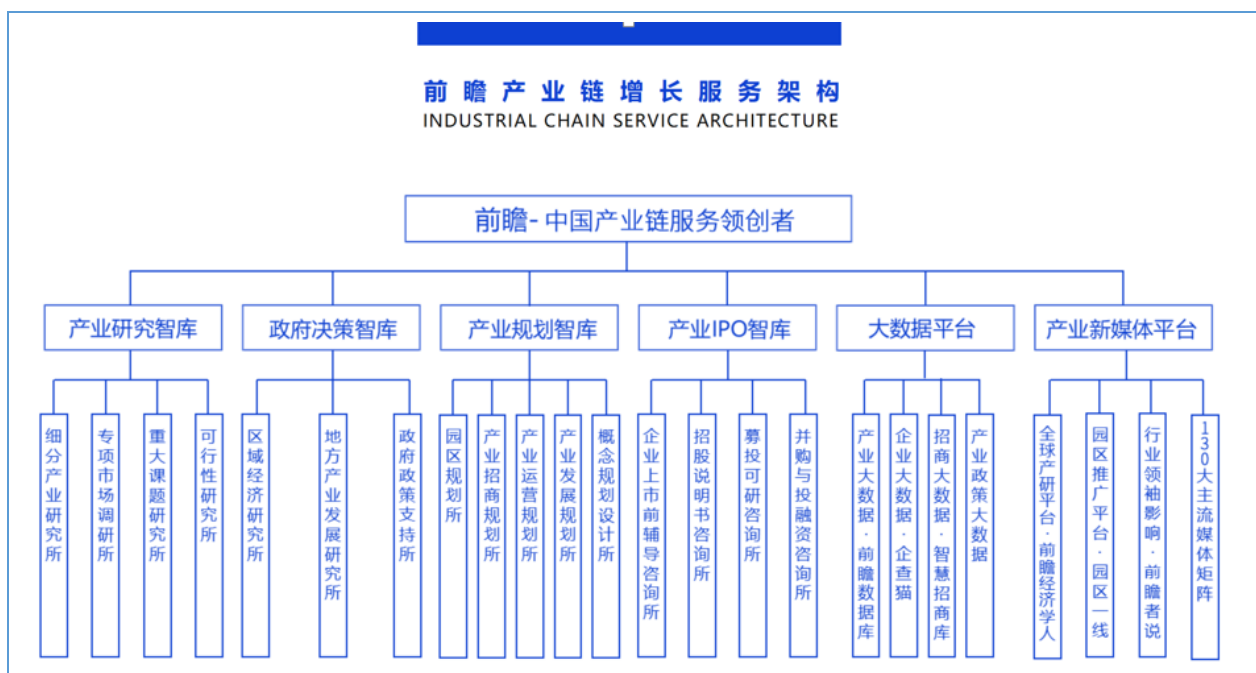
前瞻产业链增长服务架构
INDUSTRIAL CHAIN SERVICE ARCHITECTURE

前瞻-中国产业链服务领创者

产业研究智库
政府决策智库
产业规划智库
产业IPO智库
大数据平台
产业新媒体平台

细分产业研究所
专项市场调研所
重大课题研究所
可行性研究所

区域经济研究所
地方产业发展研究所
政府政策支持所

园区规划所
产业招商规划所
产业运营规划所
产业发展规划所
概念规划设计所

企业上市前辅导咨询所
招股说明书咨询所
募投可研咨询所
并购与投融资咨询所

产业大数据·前瞻数据库
企业大数据·企查猫
招商大数据·智慧招商库
产业政策大数据

全球产研平台·前瞻经济学人
园区推广平台·园区一线
行业领袖影响·前瞻者说
130大主流媒体矩阵